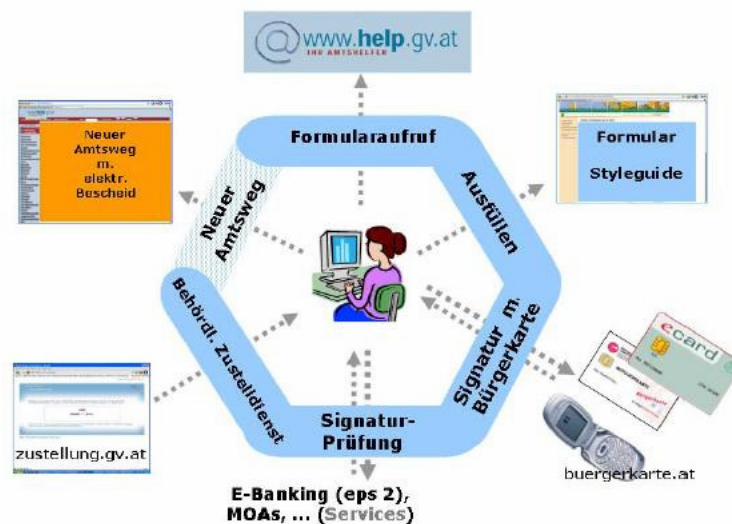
www.help.gv.at
IHR AMTSHELFER

Neuer Amtsweg m. elektr. Bescheid

Formular Styleguide

Formularaufruf

Ausfüllen

Neuer Amtsweg

Behördl. Zustelldienst

Signatur m. Bürgerkarte

Signatur-Prüfung

ecard

zustellung.gv.at

buergerkarte.at

E-Banking (eps 2), MOAs, ... (Services)